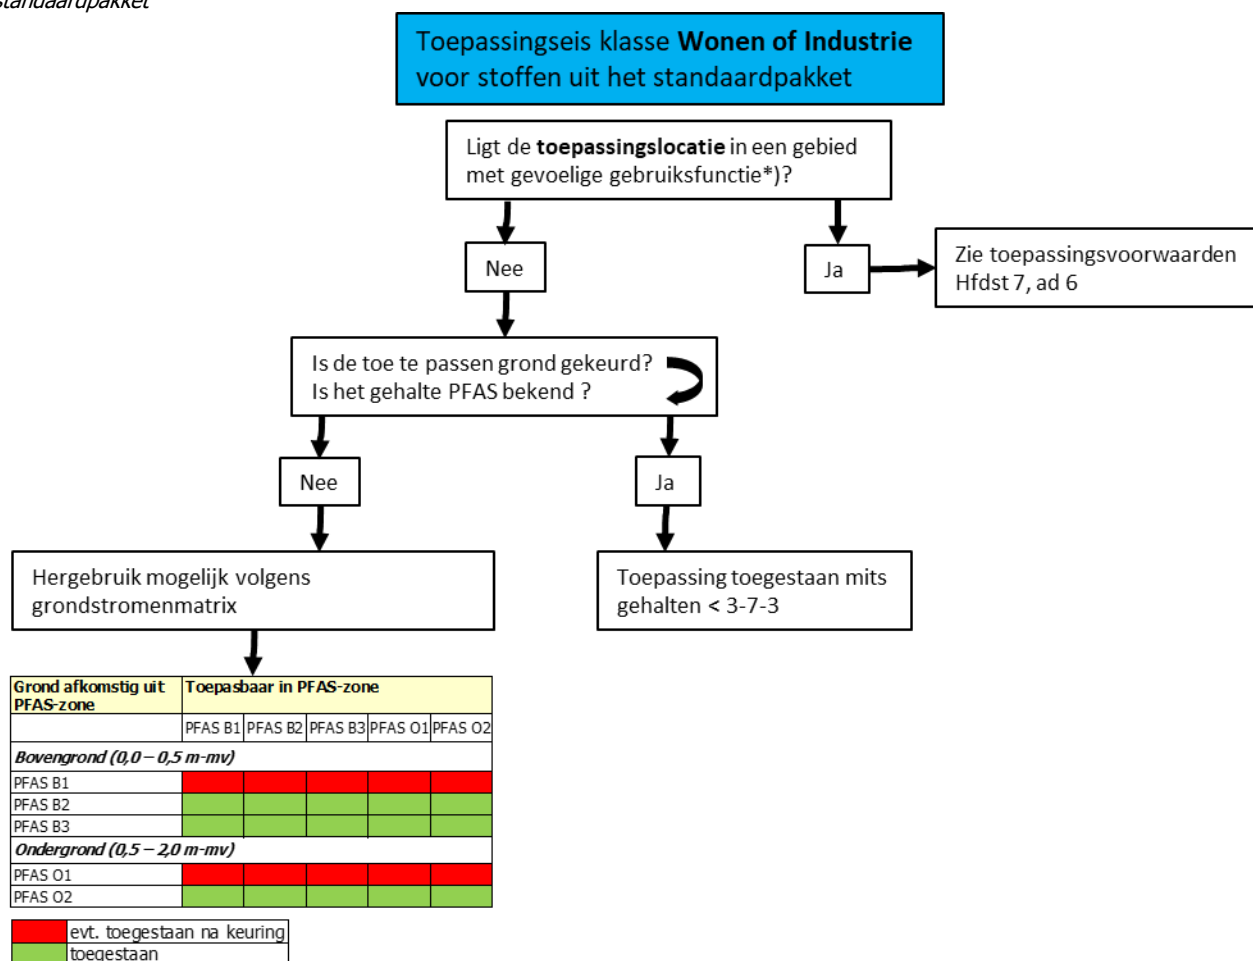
standaardpakket

Toepassingseis klasse **Wonen of Industrie** voor stoffen uit het standaardpakket

Ligt de **toepassingslocatie** in een gebied met gevoelige gebruiksfunctie*)?

Nee

Ja

Zie toepassingsvoorwaarden Hfdst 7, ad 6

Is de toe te passen grond gekeurd? Is het gehalte PFAS bekend ?

Nee

Ja

Hergebruik mogelijk volgens grondstromenmatrix

Toepassing toegestaan mits gehalten < 3-7-3

| Grond afkomstig uit PFAS-zone | Toepasbaar in PFAS-zone | | | | |
|---|---|---|---|---|---|
| | PFAS B1 | PFAS B2 | PFAS B3 | PFAS O1 | PFAS O2 |
| Bovengrond (0,0 – 0,5 m-mv) | | | | | |
| PFAS B1 | | | | | |
| PFAS B2 | | | | | |
| PFAS B3 | | | | | |
| Ondergrond (0,5 – 2,0 m-mv) | | | | | |
| PFAS O1 | | | | | |
| PFAS O2 | | | | | |

evt. toegestaan na keuring
toegestaan